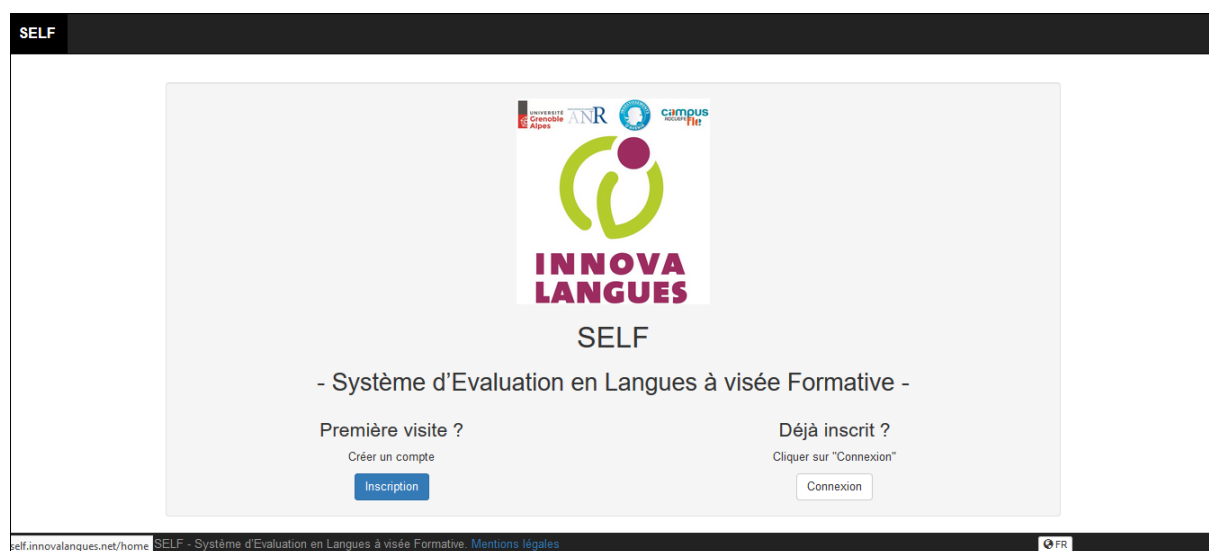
SELF

UNIVERSITÉ Grenoble Alpes ANR campus FLE

INNOVA LANGUES

SELF

- Système d'Evaluation en Langues à visée Formative -

Première visite ?

Créer un compte

Inscription

Déjà inscrit ?

Cliquer sur "Connexion"

Connexion

self.innovalangues.net/home SELF - Système d'Evaluation en Langues à visée Formative. Mentions légales

FR